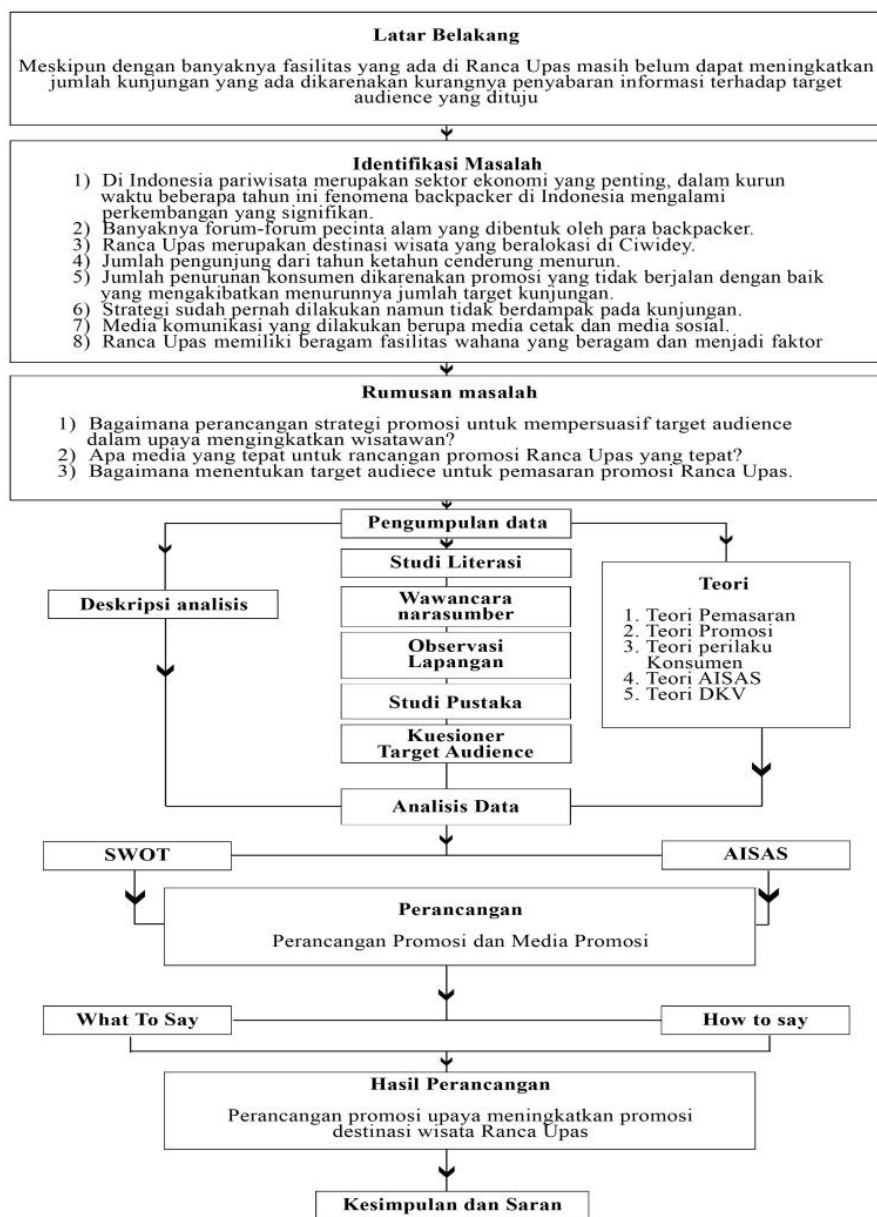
Latar Belakang

Meskipun dengan banyaknya fasilitas yang ada di Ranca Upas masih belum dapat meningkatkan jumlah kunjungan yang ada dikarenakan kurangnya penyabaran informasi terhadap target audience yang dituju

Identifikasi Masalah

1) Di Indonesia pariwisata merupakan sektor ekonomi yang penting, dalam kurun waktu beberapa tahun ini fenomena backpacker di Indonesia mengalami perkembangan yang signifikan.
2) Banyaknya forum-forum pecinta alam yang dibentuk oleh para backpacker.
3) Ranca Upas merupakan destinasi wisata yang beralokasi di Ciwidey.
4) Jumlah pengunjung dari tahun ketahun cenderung menurun.
5) Jumlah penurunan konsumen dikarenakan promosi yang tidak berjalan dengan baik yang mengakibatkan menurunnya jumlah target kunjungan.
6) Strategi sudah pernah dilakukan namun tidak berdampak pada kunjungan.
7) Media komunikasi yang dilakukan berupa media cetak dan media sosial.
8) Ranca Upas memiliki beragam fasilitas wahana yang beragam dan menjadi faktor

Rumusan masalah

1) Bagaimana perancangan strategi promosi untuk mempersuasif target audience dalam upaya mengingkatkan wisatawan?
2) Apa media yang tepat untuk rancangan promosi Ranca Upas yang tepat?
3) Bagaimana menentukan target audiece untuk pemasaran promosi Ranca Upas.

Pengumpulan data

Deskripsi analisis

Studi Literasi

Wawancara narasumber

Observasi Lapangan

Studi Pustaka

Kuesioner Target Audience

Teori

1. Teori Pemasaran
2. Teori Promosi
3. Teori perilaku Konsumen
4. Teori AISAS
5. Teori DKV

Analisis Data

SWOT

AISAS

Perancangan

Perancangan Promosi dan Media Promosi

What To Say

How to say

Hasil Perancangan

Perancangan promosi upaya meningkatkan promosi destinasi wisata Ranca Upas

Kesimpulan dan Saran